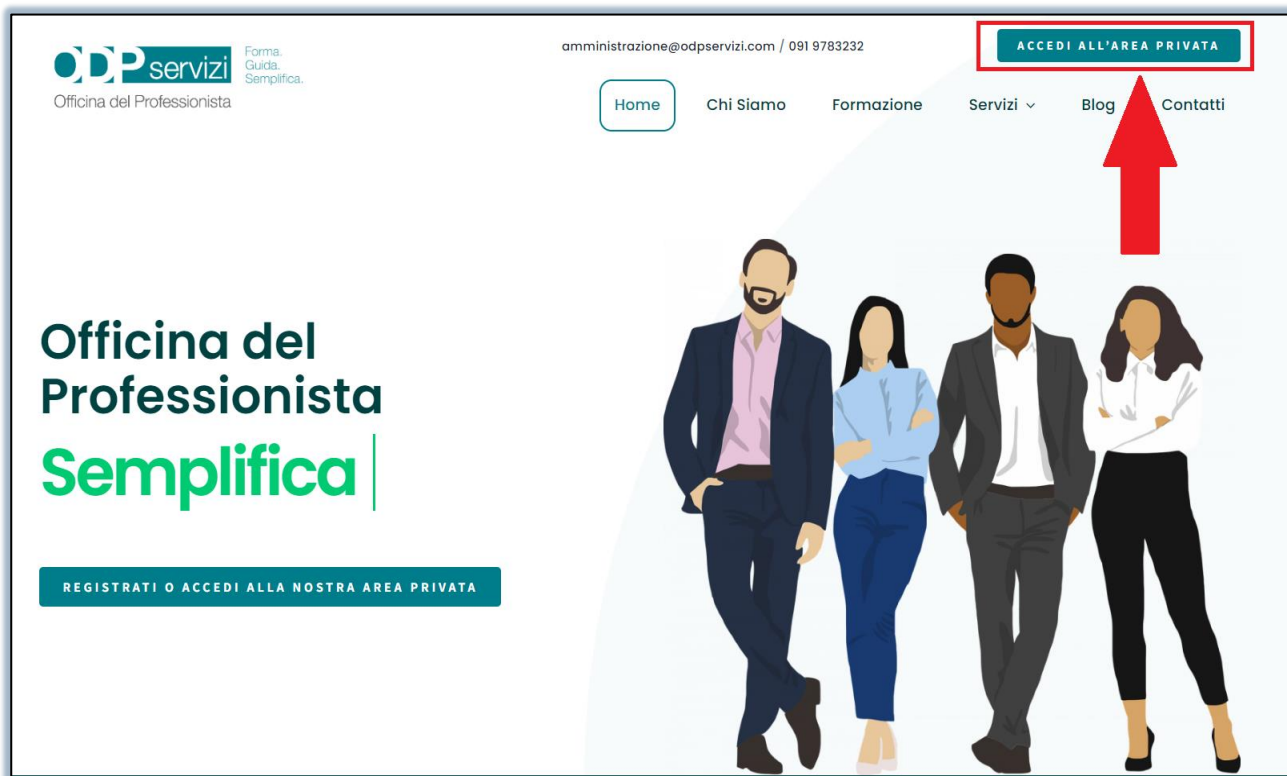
ODP servizi
Forma.
Guida.
Semplifica.
Officina del Professionista

amministrazione@odpservizi.com / 091 9783232

ACCEDI ALL'AREA PRIVATA

Home
Chi Siamo
Formazione
Servizi
Blog
Contatti

Officina del Professionista

Semplifica

REGISTRATI O ACCEDI ALLA NOSTRA AREA PRIVATA